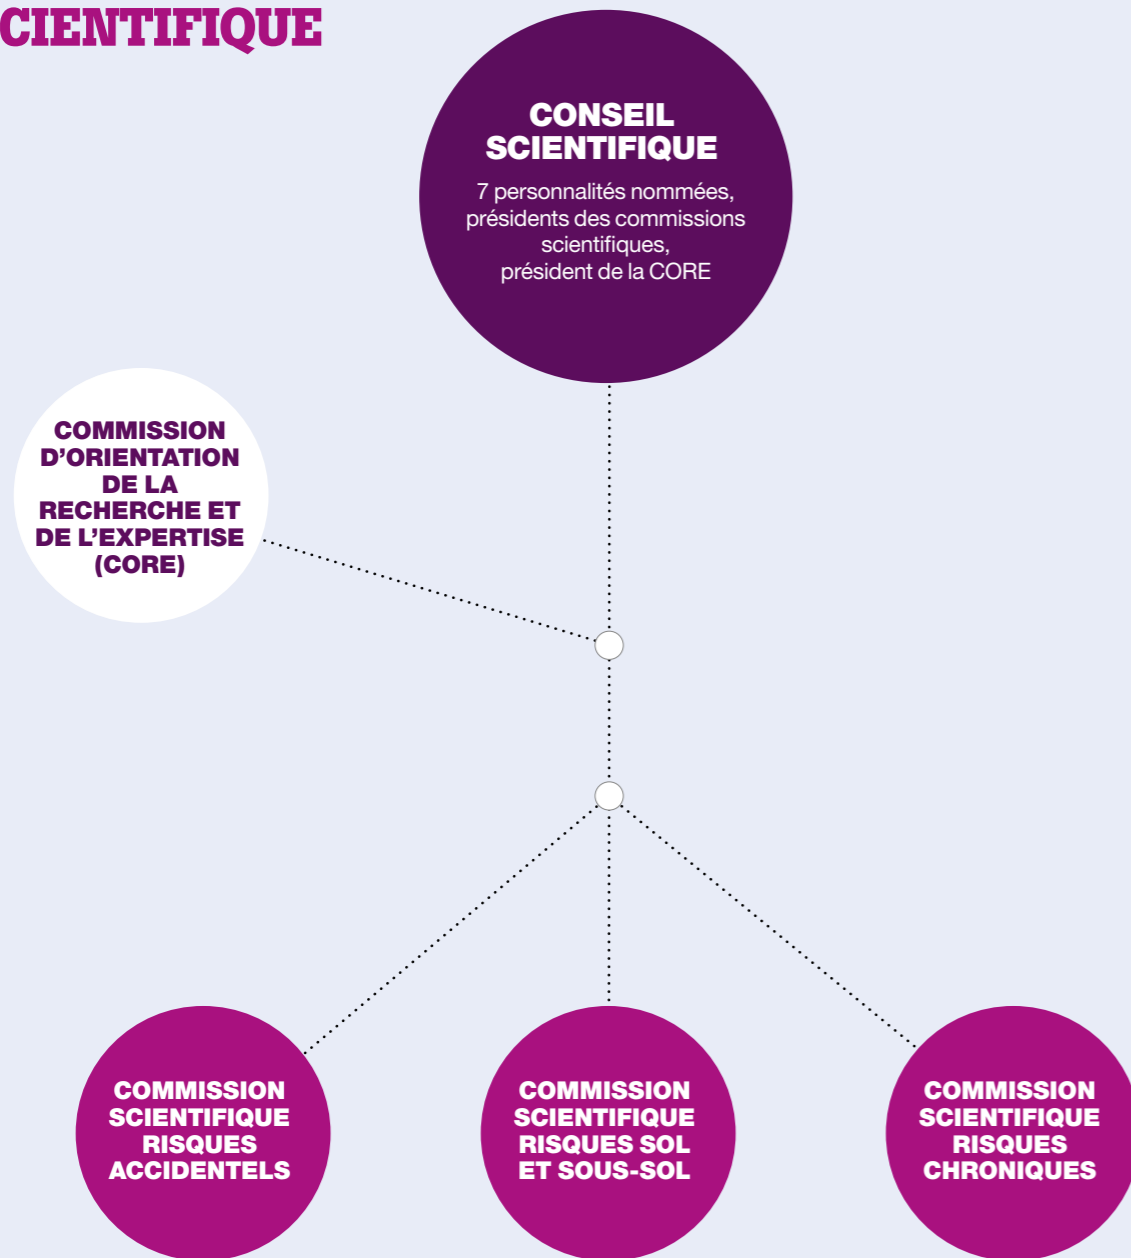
CIENTIFIQUE

CONSEIL SCIENTIFIQUE

7 personnalités nommées, présidents des commissions scientifiques, président de la CORE

COMMISSION D'ORIENTATION DE LA RECHERCHE ET DE L'EXPERTISE (CORE)

COMMISSION SCIENTIFIQUE RISQUES ACCIDENTELS

COMMISSION SCIENTIFIQUE RISQUES SOL ET SOUS-SOL

COMMISSION SCIENTIFIQUE RISQUES CHRONIQUES